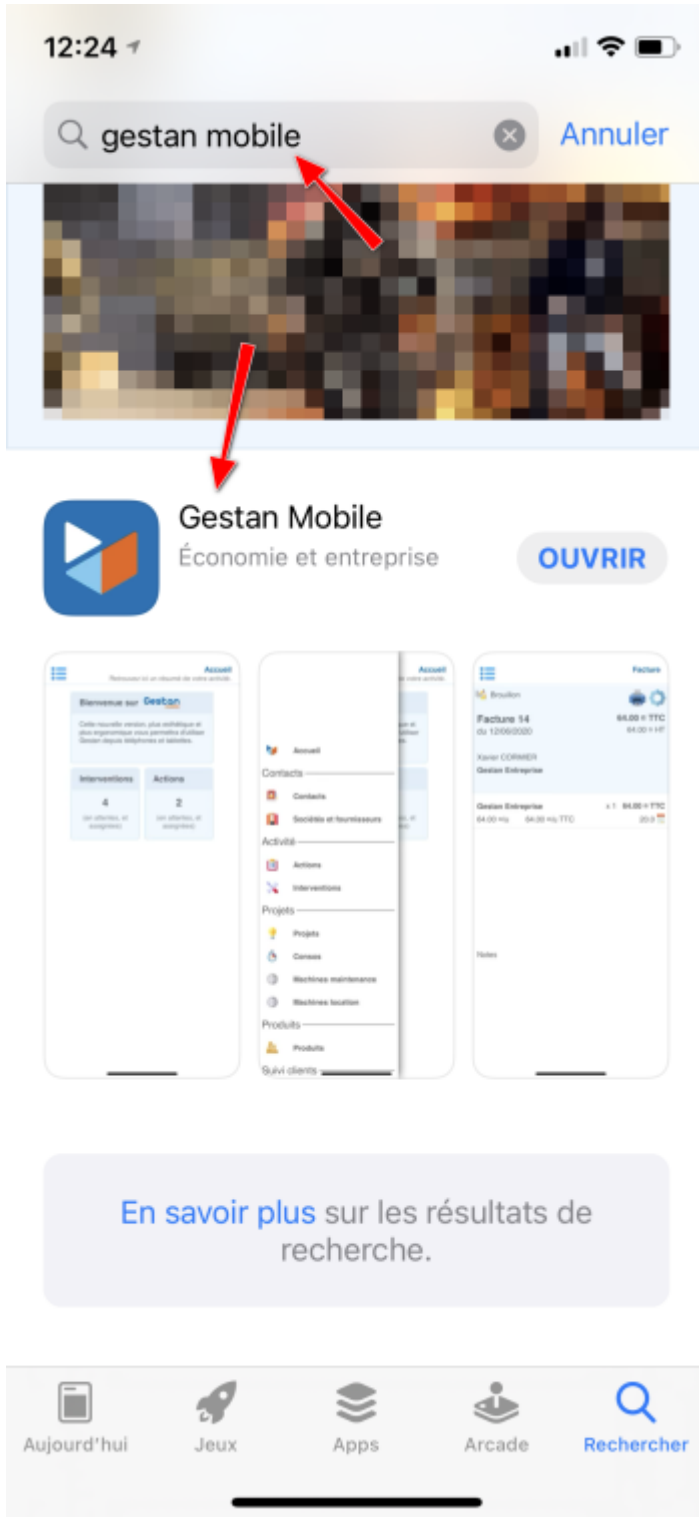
12:24

gestan mobile

Annuler

Gestan Mobile
Économie et entreprise

OUVRIR

Accueil
Retrouvez ici un résumé de votre activité.

Bienvenue sur Gestan

Cette nouvelle version, plus esthétique et plus ergonomique vous permettra d'utiliser Gestan depuis téléphones et tablettes.

| Interventions | Actions |
|---|---|
| 4 | 2 |
| (en attente, et assignées) | (en attente, et assignées) |

Accueil
de votre activité.

Accueil
Contacts
Contacts
Sociétés et fournisseurs
Activité
Actions
Interventions
Projets
Projets
Canaux
Machines maintenance
Machines location
Produits
Produits
Suivi clients

Facture

Brouillon

Facture 14
du 12/06/2020

64.00 € TTC
64.00 € HT

Xavier CORMIER
Gestan Entreprise

Gestan Entreprise
x 1 64.00 € TTC
64.00 € HT 64.00 € TTC 20.0

Notes

En savoir plus sur les résultats de recherche.

Aujourd'hui
Jeux
Apps
Arcade
Rechercher